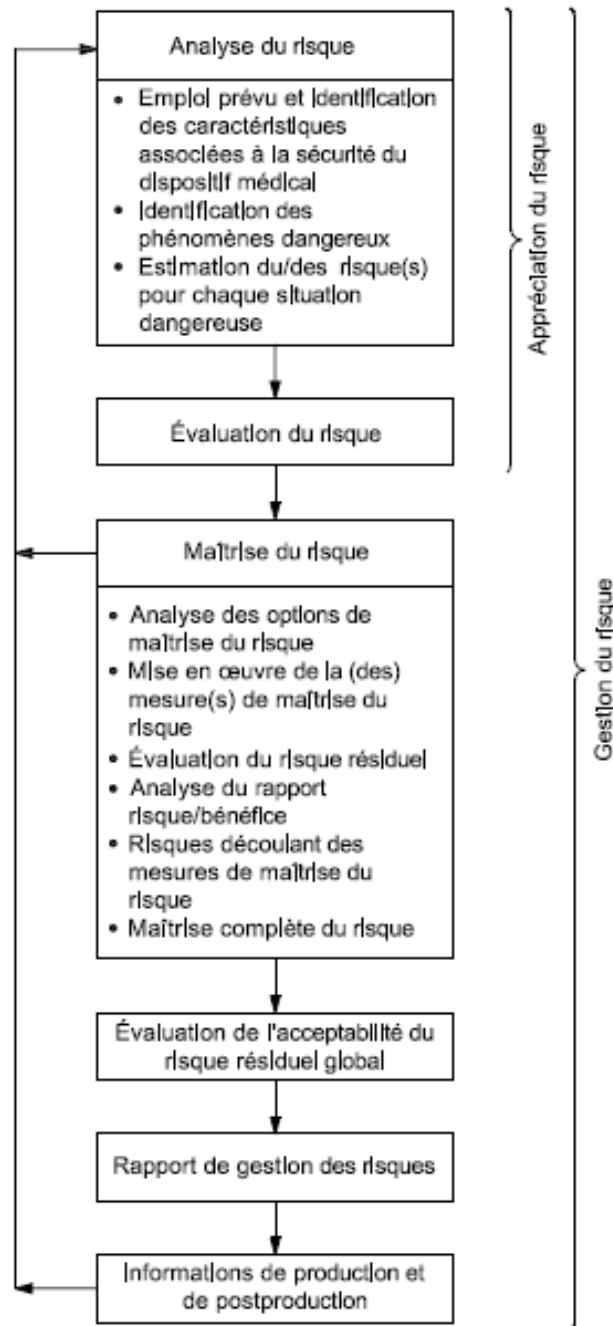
Analyse du risque

• Emploi prévu et identification des caractéristiques associées à la sécurité du dispositif médical
• Identification des phénomènes dangereux
• Estimation du/des risque(s) pour chaque situation dangereuse

Évaluation du risque

Appréciation du risque

Maîtrise du risque

• Analyse des options de maîtrise du risque
• Mise en œuvre de la (des) mesure(s) de maîtrise du risque
• Évaluation du risque résiduel
• Analyse du rapport risque/bénéfice
• Risques découlant des mesures de maîtrise du risque
• Maîtrise complète du risque

Évaluation de l'acceptabilité du risque résiduel global

Rapport de gestion des risques

Informations de production et de postproduction

Gestion du risque